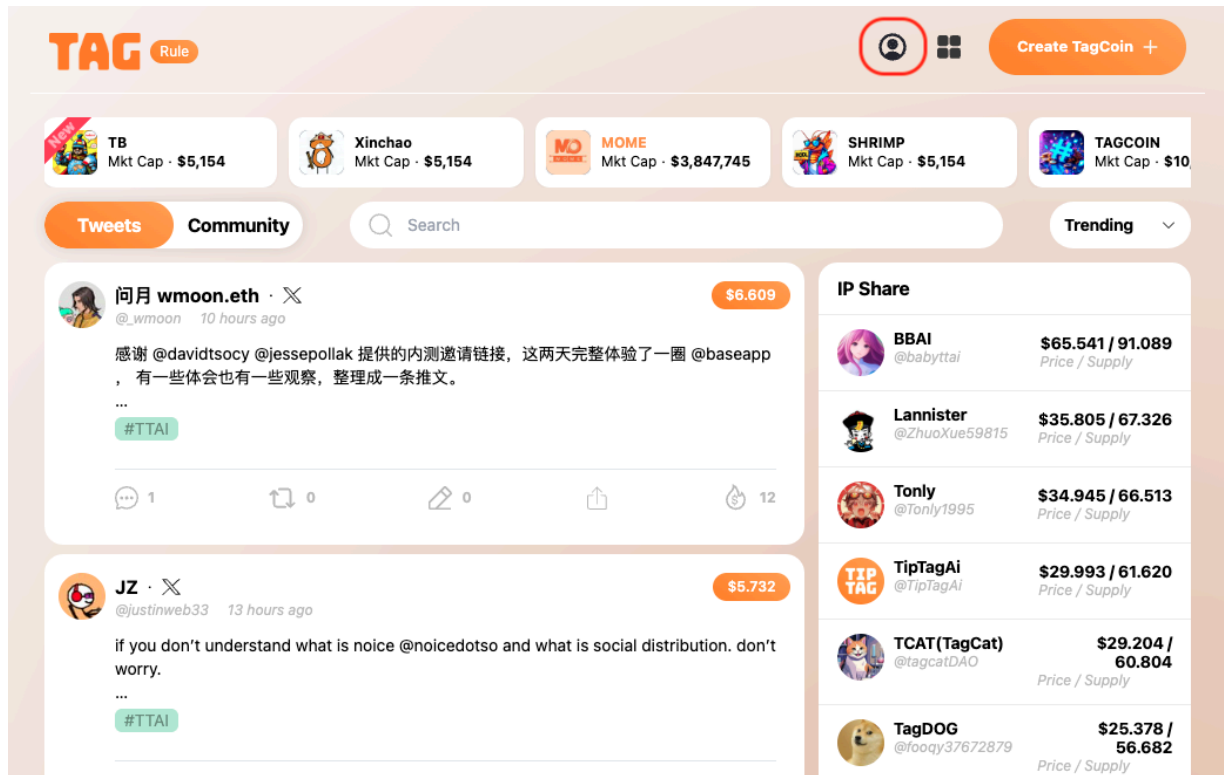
TAG Rule

Create TagCoin +

New TB Mkt Cap · $5,154

Xinchao Mkt Cap · $5,154

MOME Mkt Cap · $3,847,745

SHRIMP Mkt Cap · $5,154

TAGCOIN Mkt Cap · $10,

Tweets Community

Search

Trending

问月 wmoon.eth ·
@_wmoon 10 hours ago
$6.609

感谢 @davidtsocy @jessepollak 提供的内测邀请链接，这两天完整体验了一圈 @baseapp ，有一些体会也有一些观察，整理成一条推文。
...
#TTAI

1 0 0 12

JZ ·
@justinweb33 13 hours ago
$5.732

if you don't understand what is noice @noicedotso and what is social distribution. don't worry.
...
#TTAI

IP Share

BBAI
@babyttai
$65.541 / 91.089
Price / Supply

Lannister
@ZhuoXue59815
$35.805 / 67.326
Price / Supply

Tonly
@Tonly1995
$34.945 / 66.513
Price / Supply

TipTagAi
@TipTagAi
$29.993 / 61.620
Price / Supply

TCAT(TagCat)
@tagcatDAO
$29.204 / 60.804
Price / Supply

TagDOG
@fooqy37672879
$25.378 / 56.682
Price / Supply